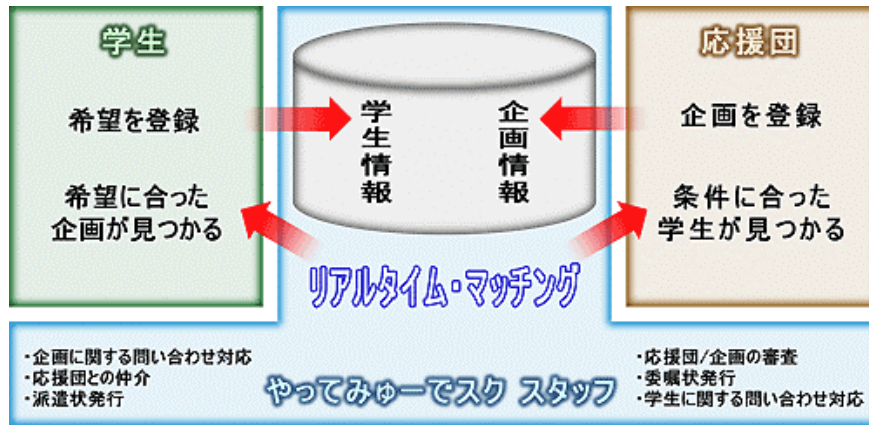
学生

希望を登録

希望に合った企画が見つかる

学生情報

企画情報

応援団

企画を登録

条件に合った学生が見つかる

リアルタイム・マッチング

・企画に関する問い合わせ対応
・応援団との仲介
・派遣状発行

やってみゅーでスク スタッフ

・応援団/企画の審査
・委嘱状発行
・学生に関する問い合わせ対応